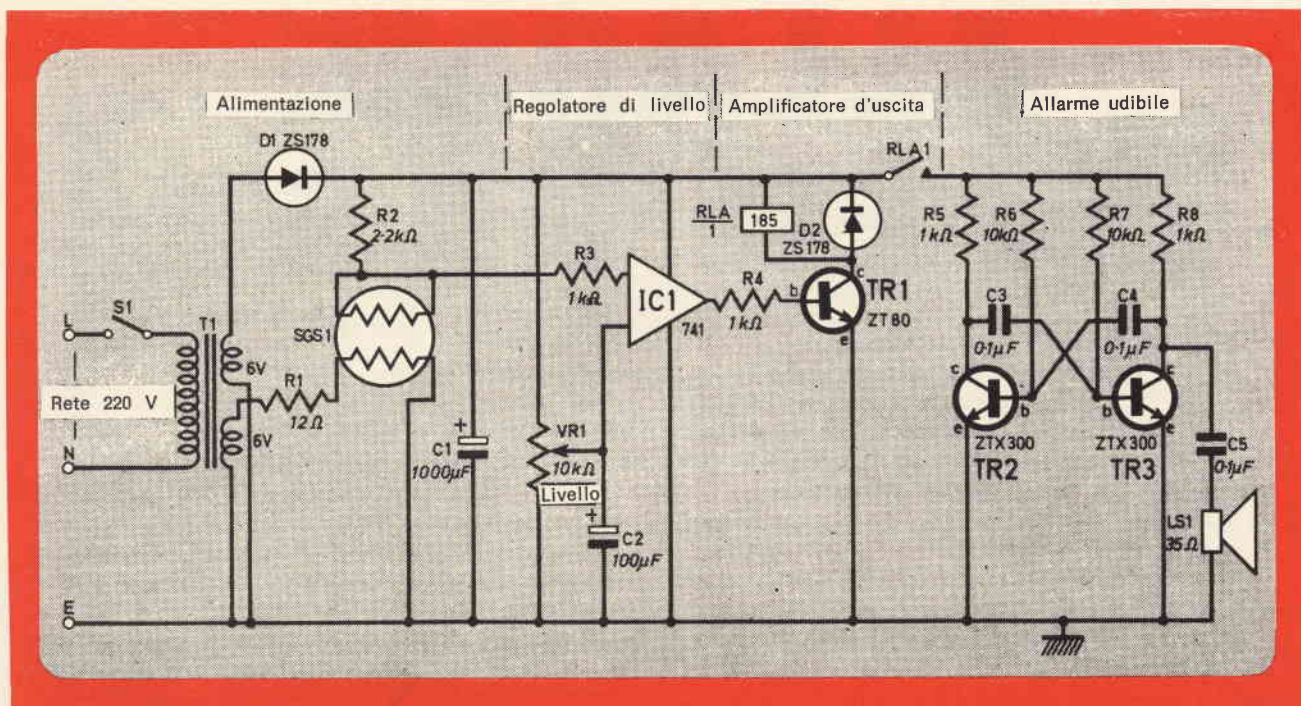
Alimentazione

Regolatore di livello

Amplificatore d'uscita

Allarme udibile

D1 ZS178

RLA 1

R2 2·2kΩ

$\frac{RLA}{1}$ 185

D2 ZS178

R5 1kΩ

R6 10kΩ

R7 10kΩ

R8 1kΩ

R3 1kΩ

IC1 741

R4 1kΩ

b c e

TR1 ZT80

L

S1

T1

SGS1

6V

R1 12Ω

6V

Rete 220 V

N

C1 1000μF

VR1 10kΩ Livello

C2 100μF

C3 0·1μF

C4 0·1μF

c b e

ZTX300 TR2

b c e

ZTX300 TR3

C5 0·1μF

LS1 35Ω

E